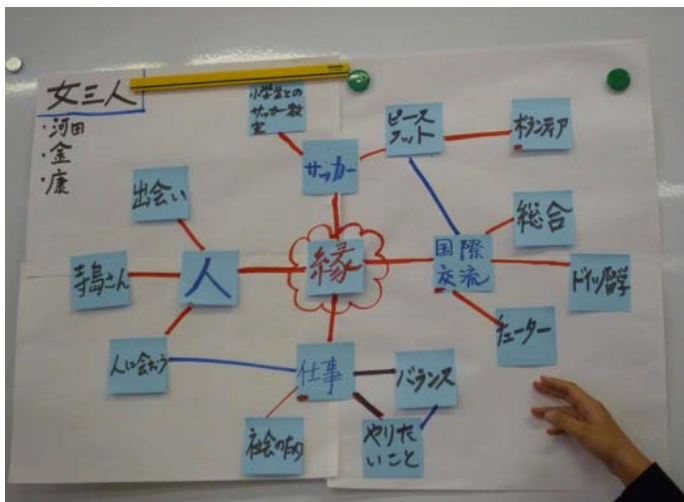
女三人
・河田
・金
・康

小学生とのサッカー教室

ピースフット

ボランティア

サッカー

出会い

総合

縁

国際交流

手島さん

人

ドイツ留学

チューター

人に会おう

仕事

バランス

社会の仕組

やりたいこと